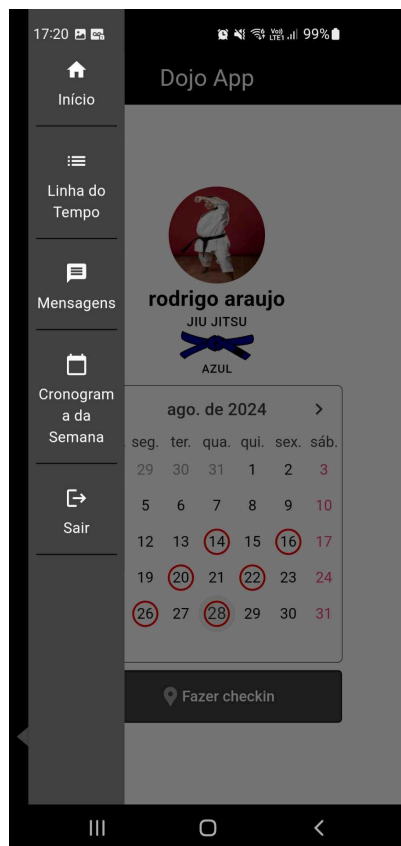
17:20 99%

Início

Linha do Tempo

Mensagens

Cronograma da Semana

Sair

Dojo App

rodrigo araujo
JIU JITSU
AZUL

ago. de 2024

| seg. | ter. | qua. | qui. | sex. | sáb. |
|---|---|---|---|---|---|
| 29 | 30 | 31 | 1 | 2 | 3 |
| 5 | 6 | 7 | 8 | 9 | 10 |
| 12 | 13 | 14 | 15 | 16 | 17 |
| 19 | 20 | 21 | 22 | 23 | 24 |
| 26 | 27 | 28 | 29 | 30 | 31 |

Fazer checkin